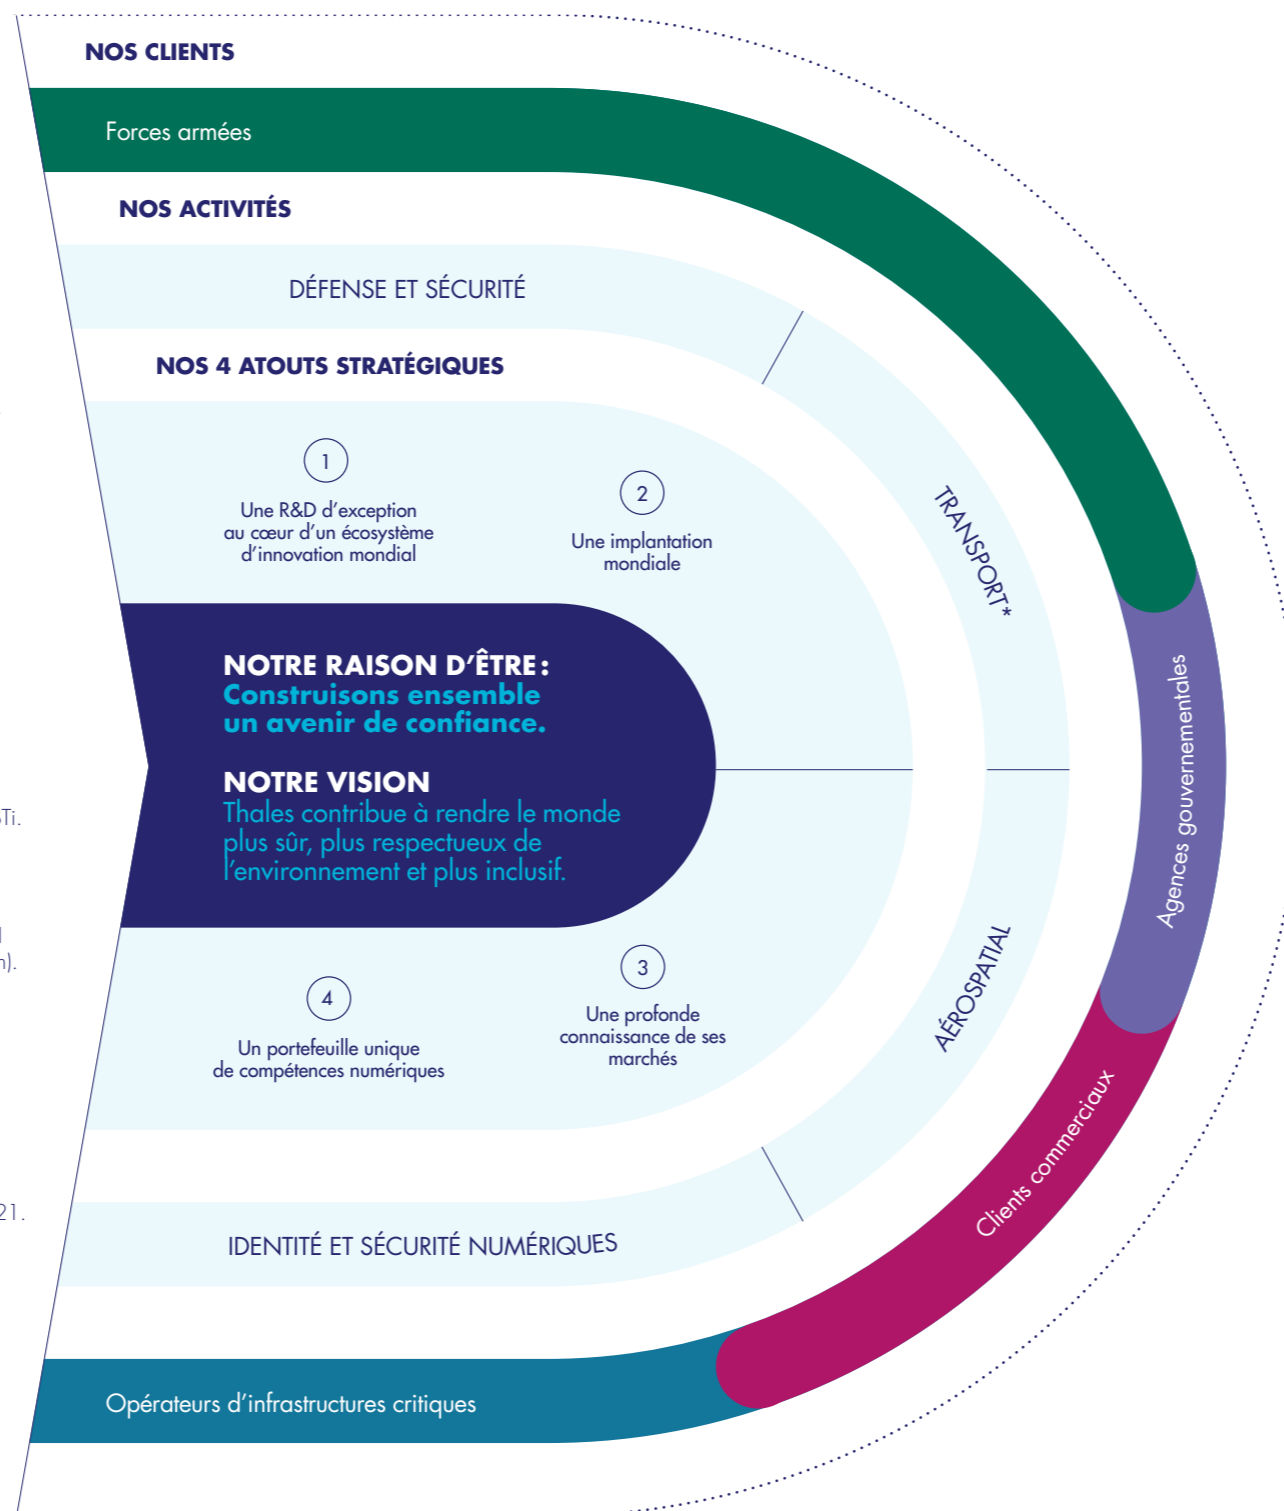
NOS CLIENTS

Forces armées

NOS ACTIVITÉS

DÉFENSE ET SÉCURITÉ

NOS 4 ATOUTS STRATÉGIQUES

1

Une R&D d'exception au cœur d'un écosystème d'innovation mondial

2

Une implantation mondiale

TRANSPORT*

NOTRE RAISON D'ÊTRE : Construisons ensemble un avenir de confiance.

NOTRE VISION
Thales contribue à rendre le monde plus sûr, plus respectueux de l'environnement et plus inclusif.

Agences gouvernementales

4

Un portefeuille unique de compétences numériques

3

Une profonde connaissance de ses marchés

AÉROSPATIAL

Clients commerciaux

IDENTITÉ ET SÉCURITÉ NUMÉRIQUES

Opérateurs d'infrastructures critiques

Ti.

n).

21.